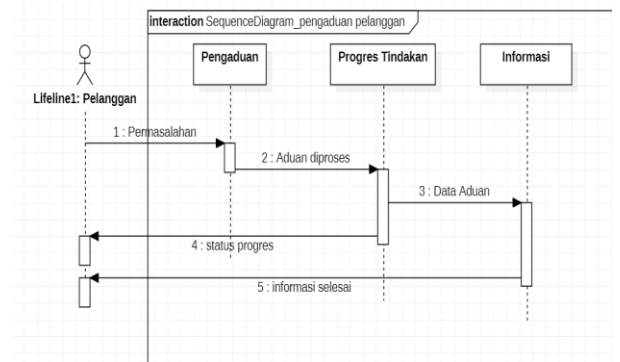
interaction SequenceDiagram_pengaduan pelanggan

Lifeline1: Pelanggan

Pengaduan

Progres Tindakan

Informasi

1 : Permasalahan

2 : Aduan diproses

3 : Data Aduan

4 : status progres

5 : informasi selesai